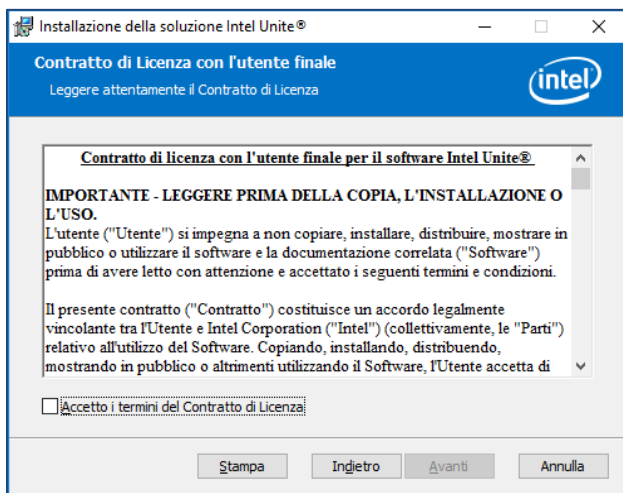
Installazione della soluzione Intel Unite®

Contratto di Licenza con l'utente finale

Leggere attentamente il Contratto di Licenza

intel

Contratto di licenza con l'utente finale per il software Intel Unite®

IMPORTANTE - LEGGERE PRIMA DELLA COPIA, L'INSTALLAZIONE O L'USO.
L'utente ("Utente") si impegna a non copiare, installare, distribuire, mostrare in pubblico o utilizzare il software e la documentazione correlata ("Software") prima di avere letto con attenzione e accettato i seguenti termini e condizioni.

Il presente contratto ("Contratto") costituisce un accordo legalmente vincolante tra l'Utente e Intel Corporation ("Intel") (collettivamente, le "Parti") relativo all'utilizzo del Software. Copiando, installando, distribuendo, mostrando in pubblico o altrimenti utilizzando il Software, l'Utente accetta di

Accetto i termini del Contratto di Licenza

Stampa

Indietro

Avanti

Annulla